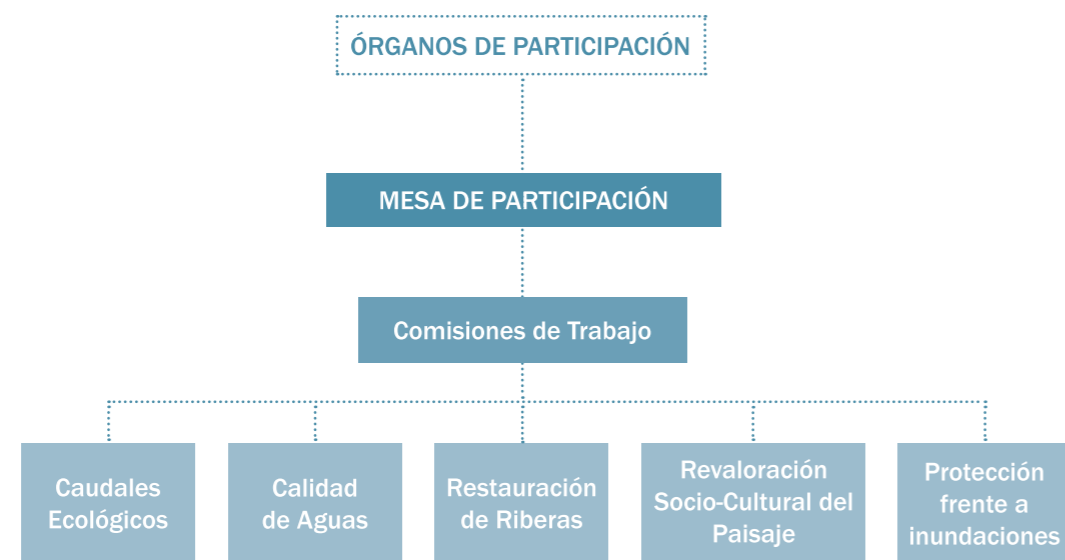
ÓRGANOS DE PARTICIPACIÓN

MESA DE PARTICIPACIÓN

Comisiones de Trabajo

Caudales Ecológicos

Calidad de Aguas

Restauración de Riberas

Revaloración Socio-Cultural del Paisaje

Protección frente a inundaciones